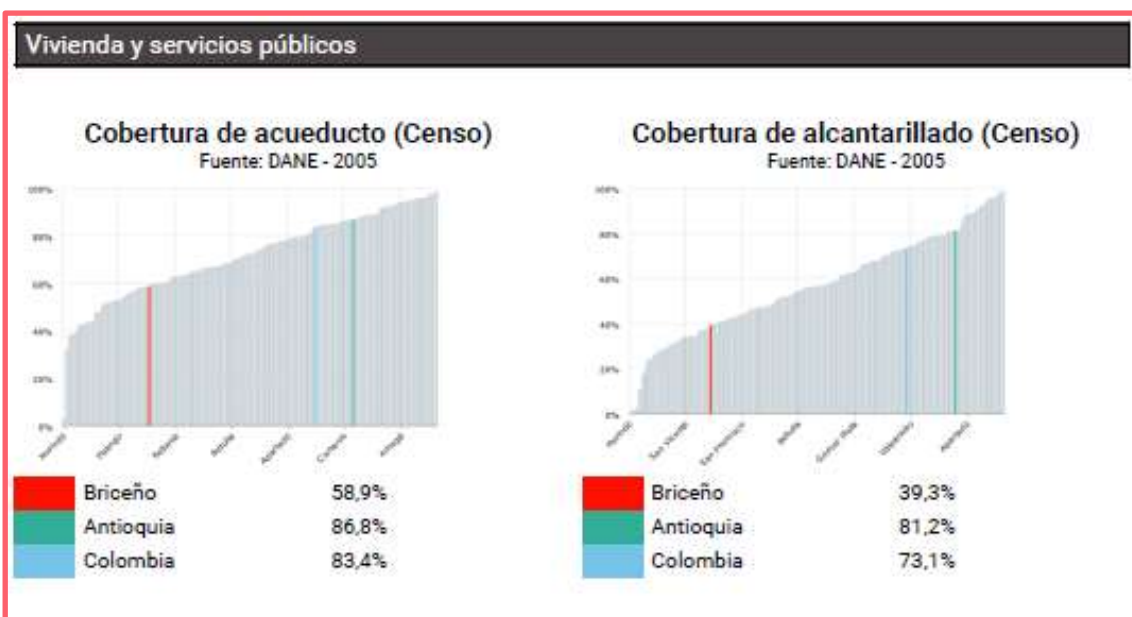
Vivienda y servicios públicos

Cobertura de acueducto (Censo)
Fuente: DANE - 2005

100%
80%
60%
40%
20%
0%

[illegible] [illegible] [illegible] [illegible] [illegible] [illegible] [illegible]

| | | |
|---|---|---|
| | Briceño | 58,9% |
| | Antioquia | 86,8% |
| | Colombia | 83,4% |

Cobertura de alcantarillado (Censo)
Fuente: DANE - 2005

100%
80%
60%
40%
20%
0%

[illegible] San Vicente San Francisco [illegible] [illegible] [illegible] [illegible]

| | | |
|---|---|---|
| | Briceño | 39,3% |
| | Antioquia | 81,2% |
| | Colombia | 73,1% |